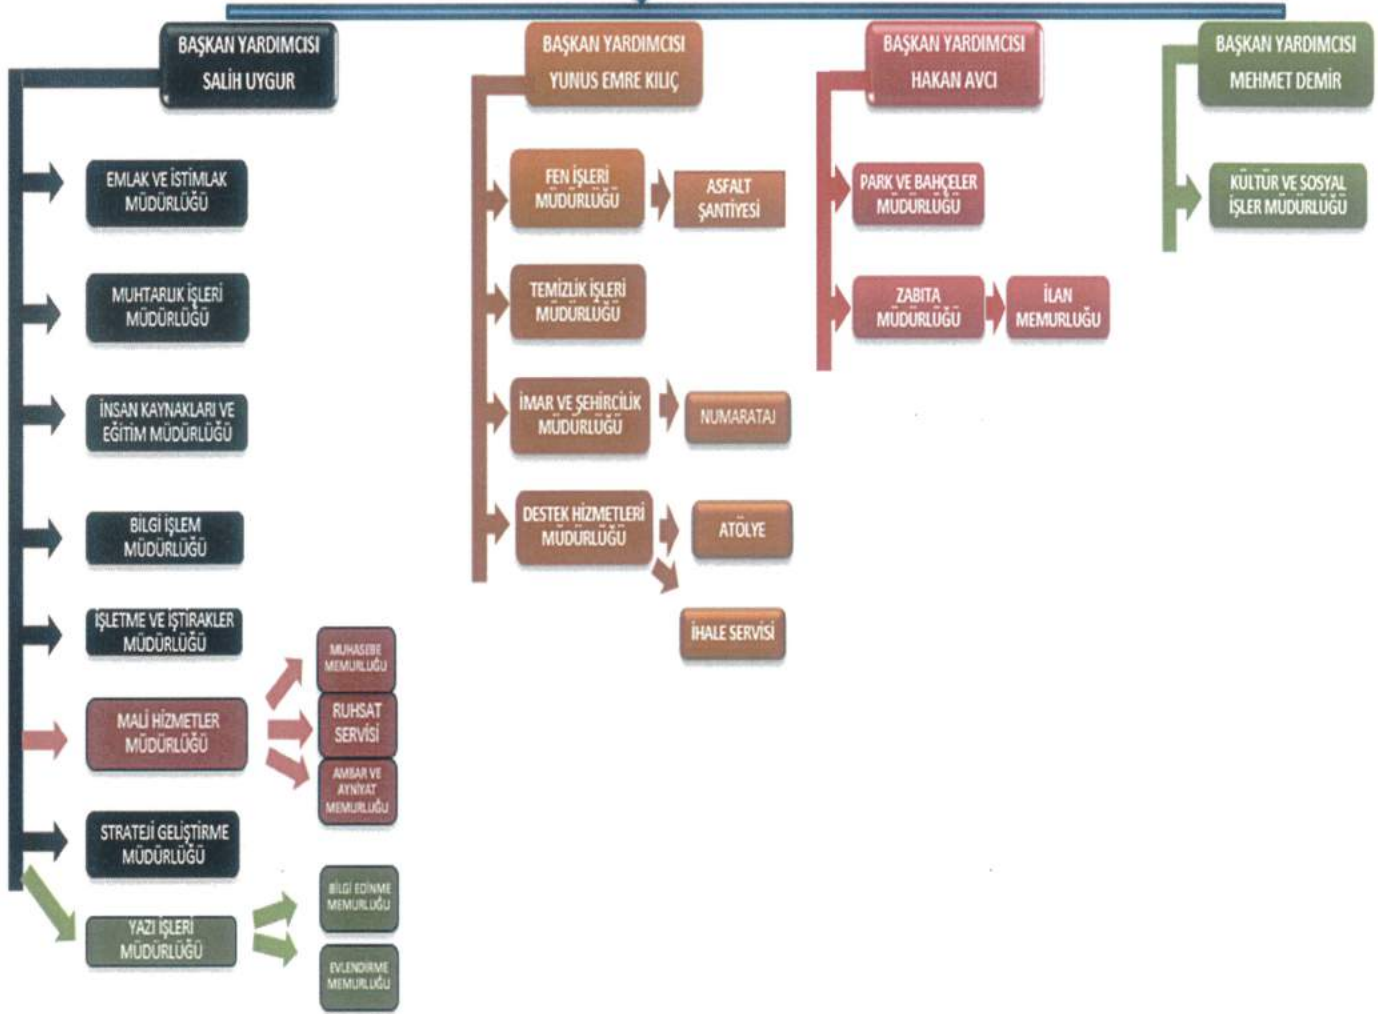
BAŞKAN YARDIMCISI SALİH UYGUR

EMLAK VE İSTİMLAK MÜDÜRLÜĞÜ

MUHTARLIK İŞLERİ MÜDÜRLÜĞÜ

İNSAN KAYNAKLARI VE EĞİTİM MÜDÜRLÜĞÜ

BİLGİ İŞLEM MÜDÜRLÜĞÜ

İŞLETME VE İŞTİRAKLER MÜDÜRLÜĞÜ

MALİ HİZMETLER MÜDÜRLÜĞÜ

MUHASEBE MEMURLUĞU

RUHSAT SERVİSİ

AMBAR VE AYNİYAT MEMURLUĞU

STRATEJİ GELİŞTİRME MÜDÜRLÜĞÜ

YAZI İŞLERİ MÜDÜRLÜĞÜ

BİLGİ EDİNME MEMURLUĞU

EVLENDİRME MEMURLUĞU

BAŞKAN YARDIMCISI YUNUS EMRE KILIÇ

FEN İŞLERİ MÜDÜRLÜĞÜ

ASFALT ŞANTİYESİ

TEMİZLİK İŞLERİ MÜDÜRLÜĞÜ

İMAR VE ŞEHİRCİLİK MÜDÜRLÜĞÜ

NUMARATAJ

DESTEK HİZMETLERİ MÜDÜRLÜĞÜ

ATÖLYE

İHALE SERVİSİ

BAŞKAN YARDIMCISI HAKAN AVCI

PARK VE BAHÇELER MÜDÜRLÜĞÜ

ZABITA MÜDÜRLÜĞÜ

İLAN MEMURLUĞU

BAŞKAN YARDIMCISI MEHMET DEMİR

KÜLTÜR VE SOSYAL İŞLER MÜDÜRLÜĞÜ